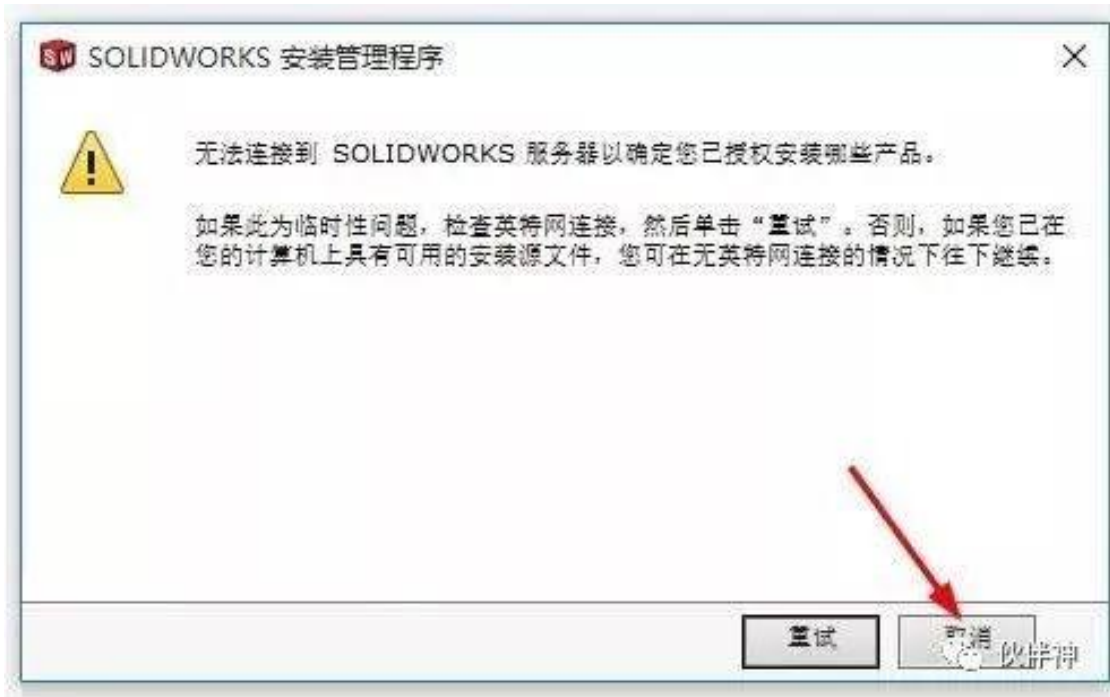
SOLIDWORKS 安装管理程序

×

无法连接到 SOLIDWORKS 服务器以确定您已授权安装哪些产品。

如果此为临时性问题，检查英特网连接，然后单击“重试”。否则，如果您已在您的计算机上具有可用的安装源文件，您可在无英特网连接的情况下往下继续。

重试

取消

软件神